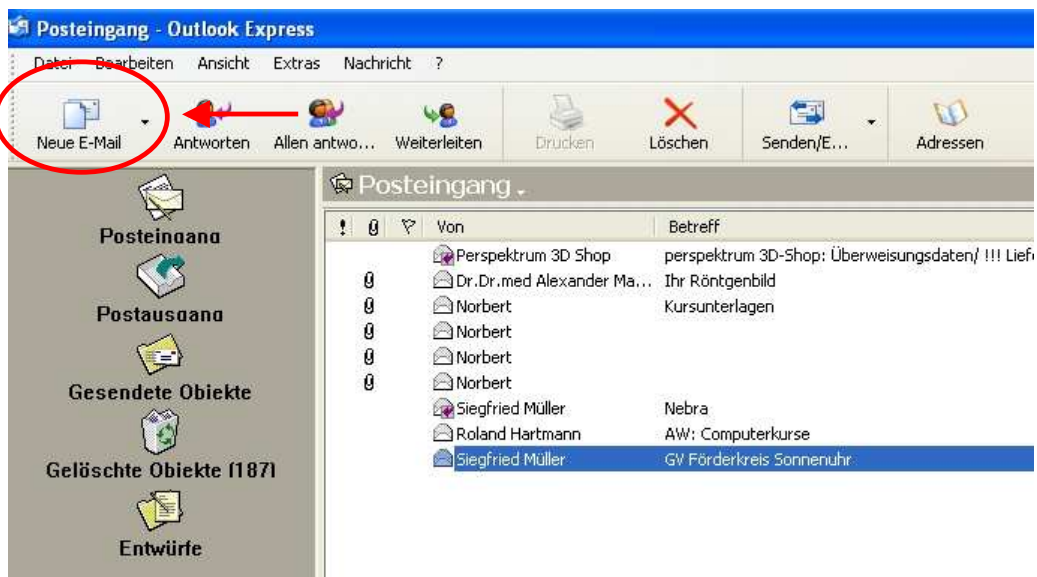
Posteingang - Outlook Express

Datei Bearbeiten Ansicht Extras Nachricht ?

Neue E-Mail Antworten Allen antwo... Weiterleiten Drucken Löschen Senden/E... Adressen

Posteingang

Postausgang

Gesendete Objekte

Gelöschte Objekte (187)

Entwürfe

Posteingang

| ! | $\emptyset$ | ▽ | Von | Betreff |
|---|---|---|---|---|
| | | | Perspektrum 3D Shop | perspektrum 3D-Shop: Überweisungsdaten/ !!! Liefe |
| | $\emptyset$ | | Dr.Dr.med Alexander Ma... | Ihr Röntgenbild |
| | $\emptyset$ | | Norbert | Kursunterlagen |
| | $\emptyset$ | | Norbert | |
| | $\emptyset$ | | Norbert | |
| | $\emptyset$ | | Norbert | |
| | | | Siegfried Müller | Nebra |
| | | | Roland Hartmann | AW: Computerkurse |
| | | | Siegfried Müller | GV Förderkreis Sonnenuhr |